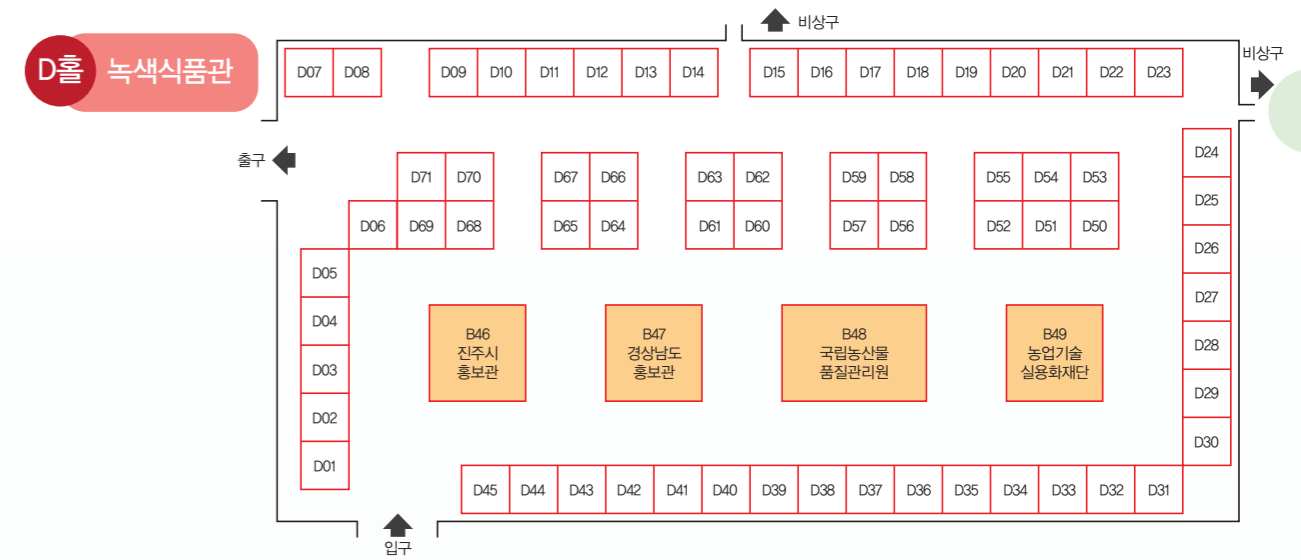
D홀 녹색식품관

비상구

비상구

출구

D07 D08 D09 D10 D11 D12 D13 D14 D15 D16 D17 D18 D19 D20 D21 D22 D23

D71 D70 D67 D66 D63 D62 D59 D58 D55 D54 D53

D06 D69 D68 D65 D64 D61 D60 D57 D56 D52 D51 D50

D24 D25 D26 D27 D28 D29 D30

D05 D04 D03 D02 D01

B46
진주시
홍보관

B47
경상남도
홍보관

B48
국립농산물
품질관리원

B49
농업기술
실용화재단

D45 D44 D43 D42 D41 D40 D39 D38 D37 D36 D35 D34 D33 D32 D31

입구